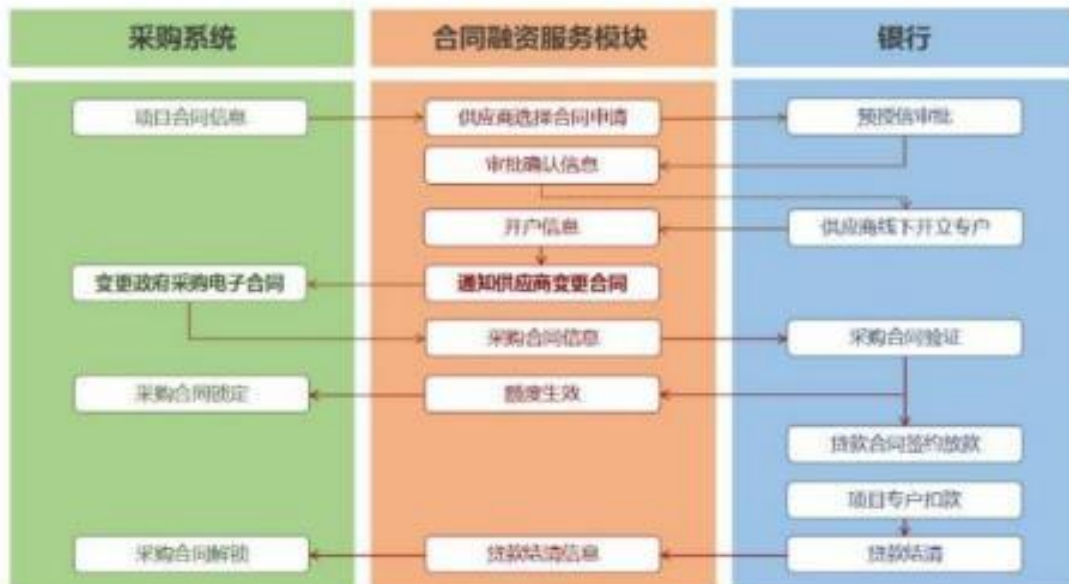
采购系统

合同融资服务模块

银行

项目合同信息

供应商选择合同申请

预授信审批

审批确认信息

开户信息

供应商线下开立专户

变更政府采购电子合同

通知供应商变更合同

采购合同信息

采购合同验证

采购合同锁定

额度生效

贷款合同签约放款

项目专户扣款

采购合同解锁

贷款结清信息

贷款结清